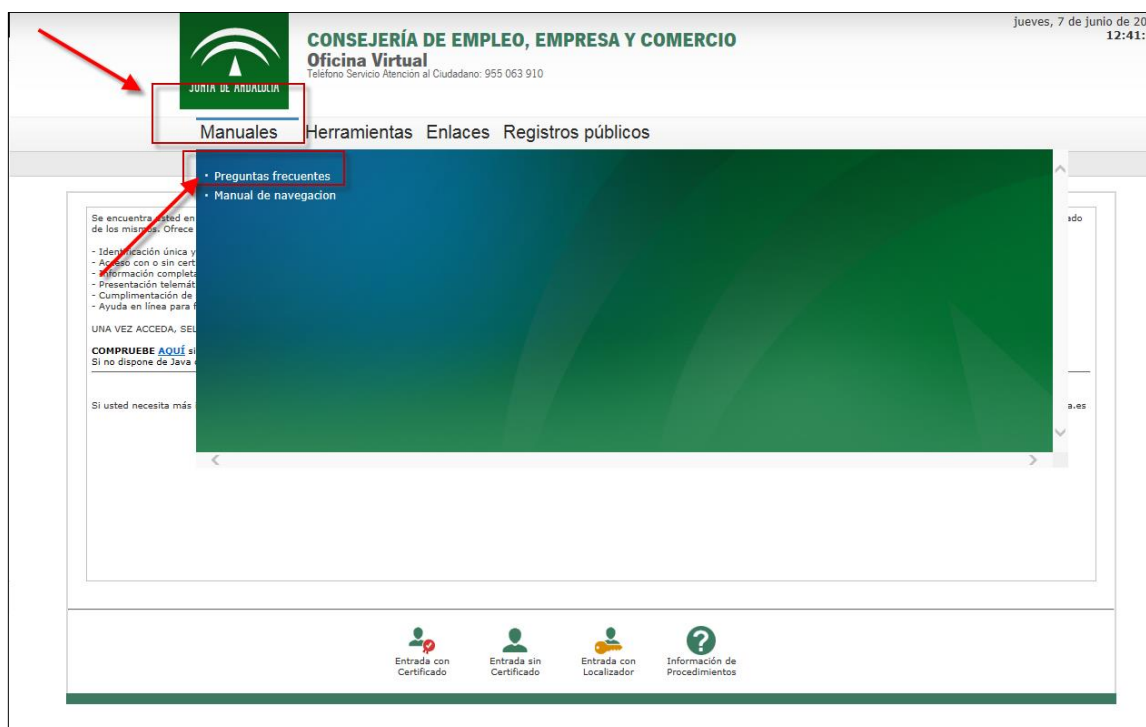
JUNTA DE ANDALUCIA

CONSEJERÍA DE EMPLEO, EMPRESA Y COMERCIO
Oficina Virtual
Telefono Servicio Atencion al Ciudadano: 955 063 910

jueves, 7 de junio de 20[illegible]
12:41:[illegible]

Manuales Herramientas Enlaces Registros públicos

· Preguntas frecuentes
· Manual de navegacion

Se encuentra usted en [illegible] ado
de los mismos. Ofrece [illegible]

- Identificación única y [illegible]
- Acceso con o sin cert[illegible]
- Información completa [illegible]
- Presentación telemát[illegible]
- Cumplimentación de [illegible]
- Ayuda en línea para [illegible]

UNA VEZ ACCEDA, SEL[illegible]

COMPRUEBE AQUÍ si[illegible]
Si no dispone de Java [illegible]

Si usted necesita más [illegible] a.es

Entrada con Certificado
Entrada sin Certificado
Entrada con Localizador
Información de Procedimientos